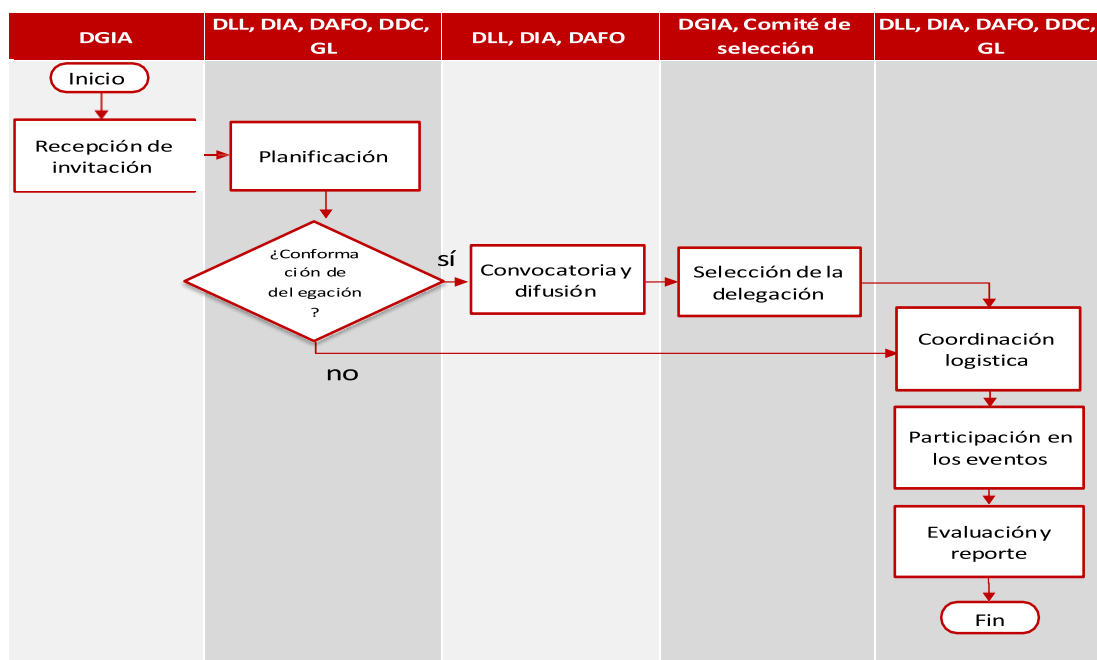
| DGIA | DLL, DIA, DAFO, DDC, GL | DLL, DIA, DAFO | DGIA, Comité de selección | DLL, DIA, DAFO, DDC, GL |
|---|---|---|---|---|

Inicio

Recepción de invitación

Planificación

¿Conformación de del egación ?

sí

Convocatoria y difusión

Selección de la delegación

no

Coordinación logistica

Participación en los eventos

Evaluación y reporte

Fin